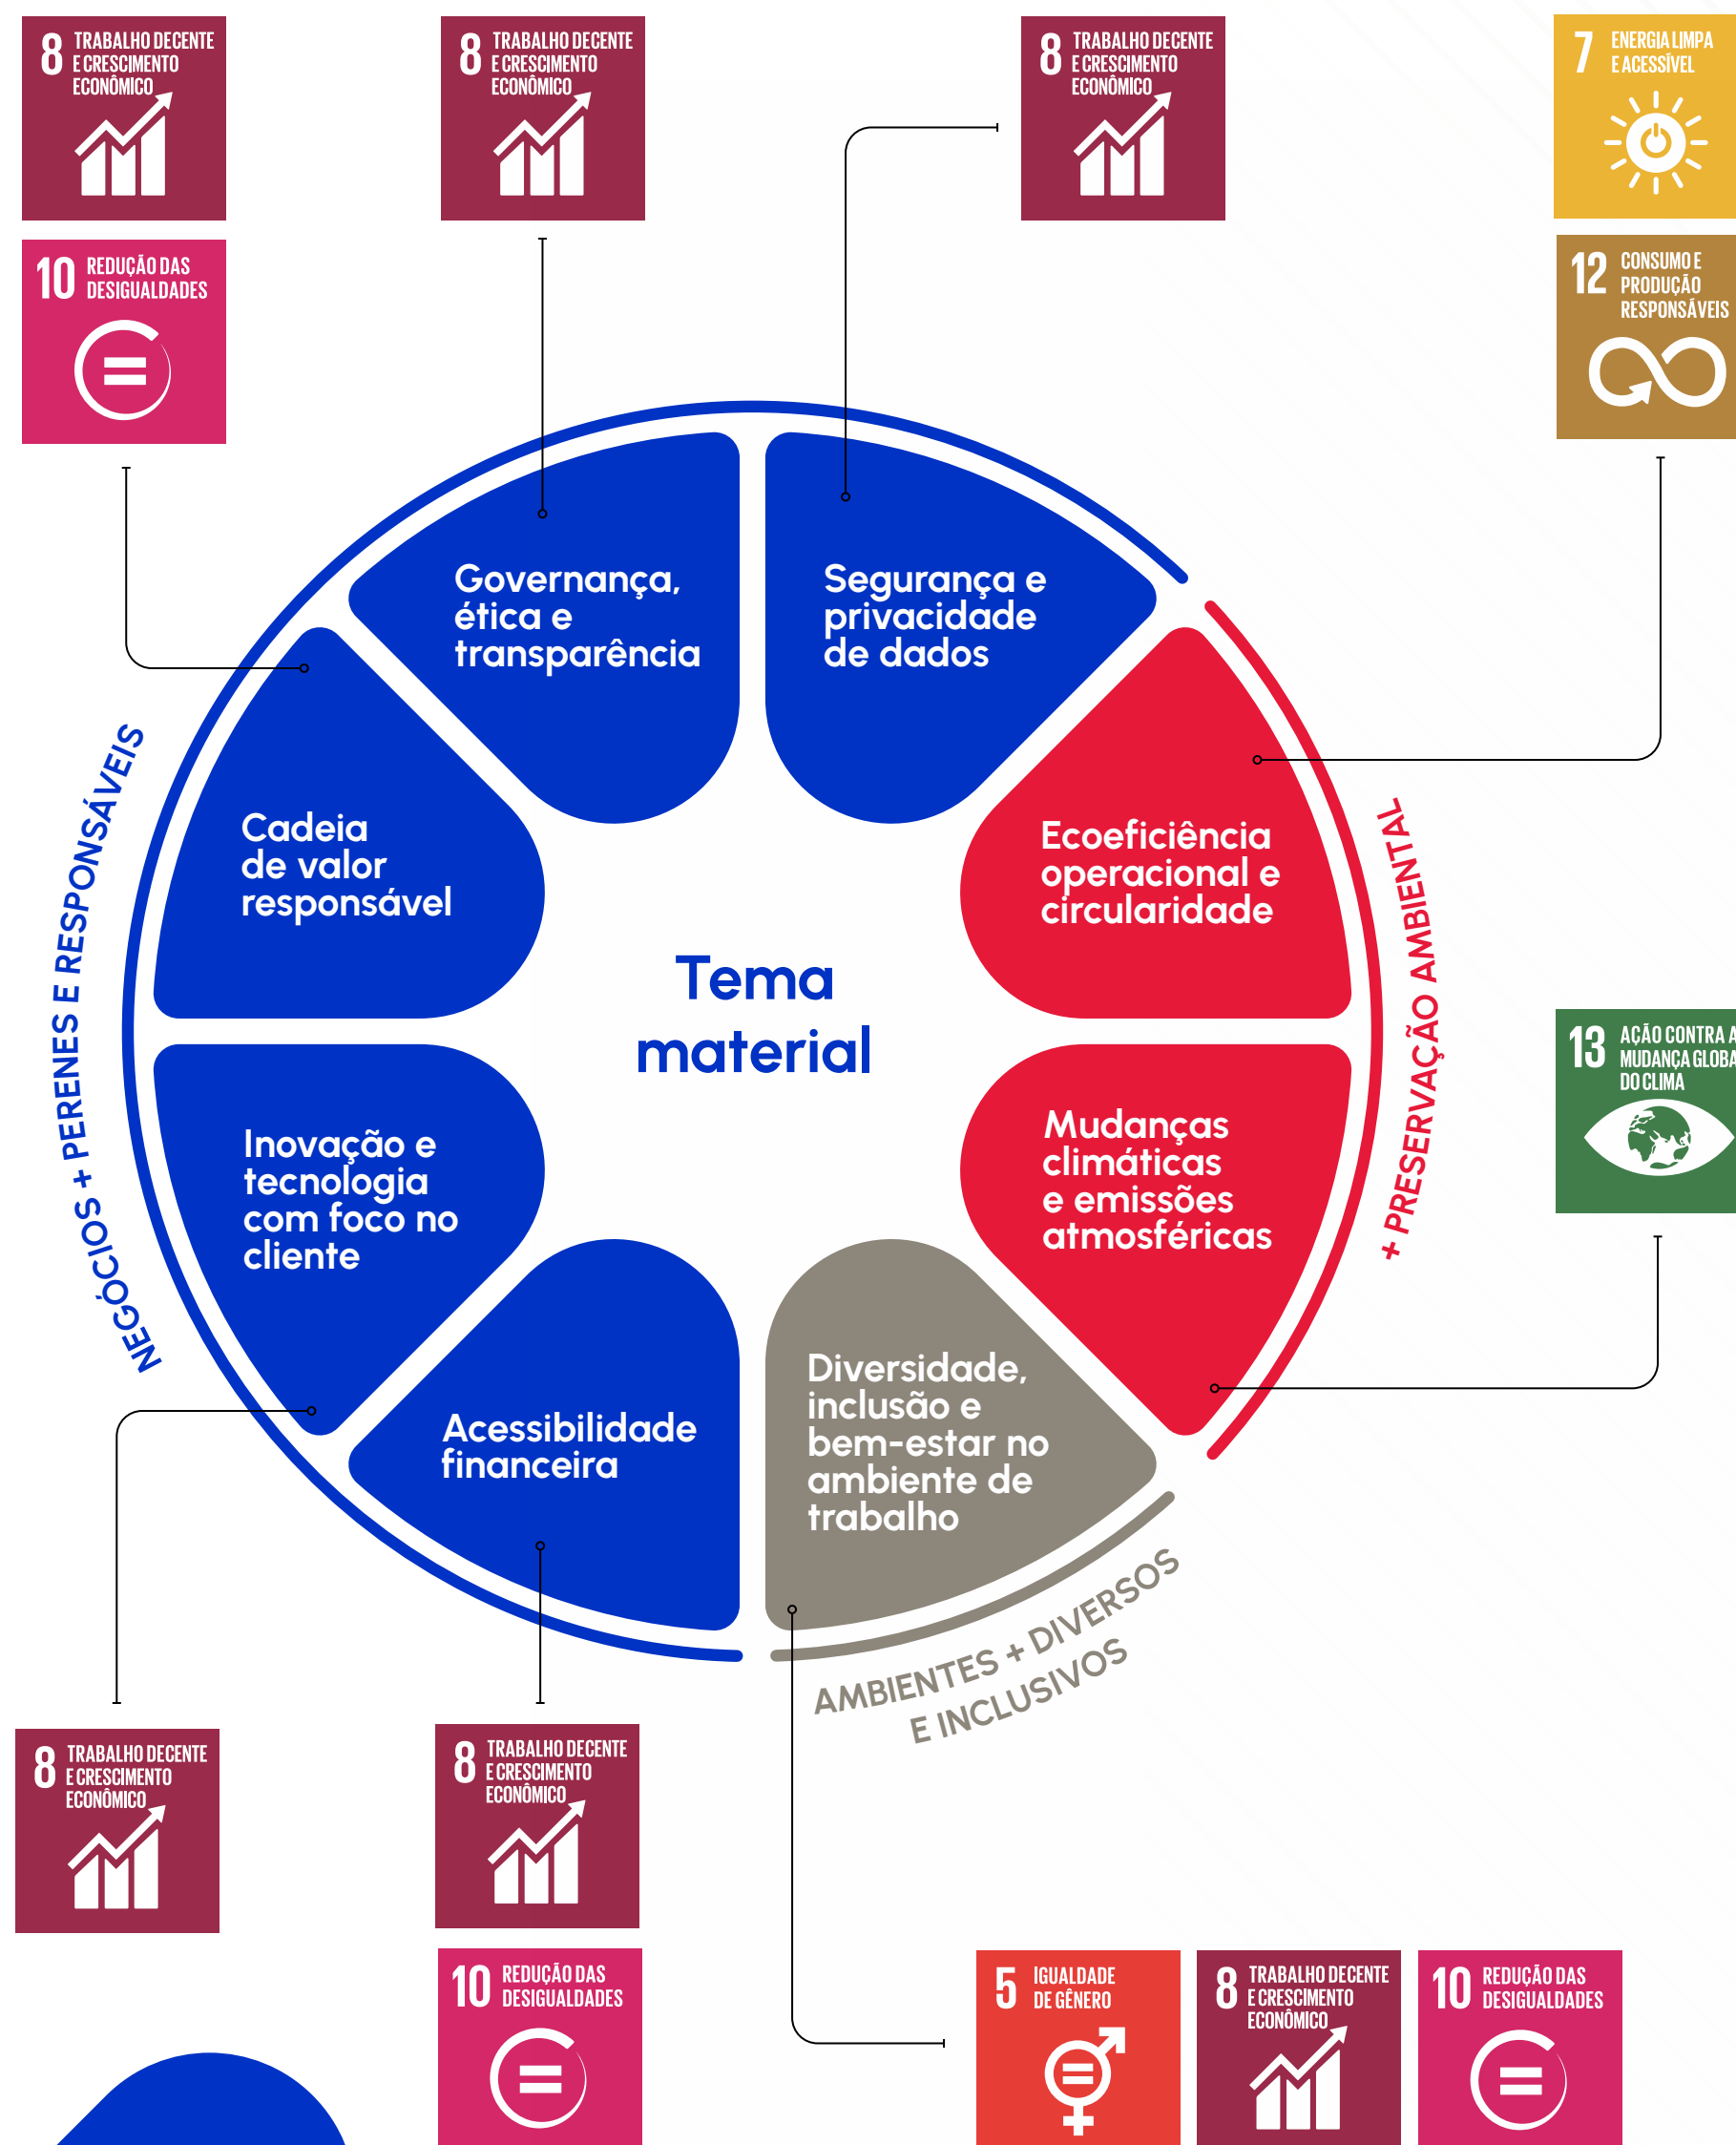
8 TRABALHO DECENTE E CRESCIMENTO ECONÔMICO

10 REDUÇÃO DAS DESIGUALDADES

8 TRABALHO DECENTE E CRESCIMENTO ECONÔMICO

8 TRABALHO DECENTE E CRESCIMENTO ECONÔMICO

7 ENERGIA LIMPA E ACESSÍVEL

12 CONSUMO E PRODUÇÃO RESPONSÁVEIS

Governança, ética e transparência

Segurança e privacidade de dados

Cadeia de valor responsável

Ecoeficiência operacional e circularidade

Tema material

Inovação e tecnologia com foco no cliente

Mudanças climáticas e emissões atmosféricas

Acessibilidade financeira

Diversidade, inclusão e bem-estar no ambiente de trabalho

NEGÓCIOS + PERENES E RESPONSÁVEIS

+ PRESERVAÇÃO AMBIENTAL

AMBIENTES + DIVERSOS E INCLUSIVOS

13 AÇÃO CONTRA A MUDANÇA GLOBA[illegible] DO CLIMA

8 TRABALHO DECENTE E CRESCIMENTO ECONÔMICO

8 TRABALHO DECENTE E CRESCIMENTO ECONÔMICO

10 REDUÇÃO DAS DESIGUALDADES

5 IGUALDADE DE GÊNERO

8 TRABALHO DECENTE E CRESCIMENTO ECONÔMICO

10 REDUÇÃO DAS DESIGUALDADES